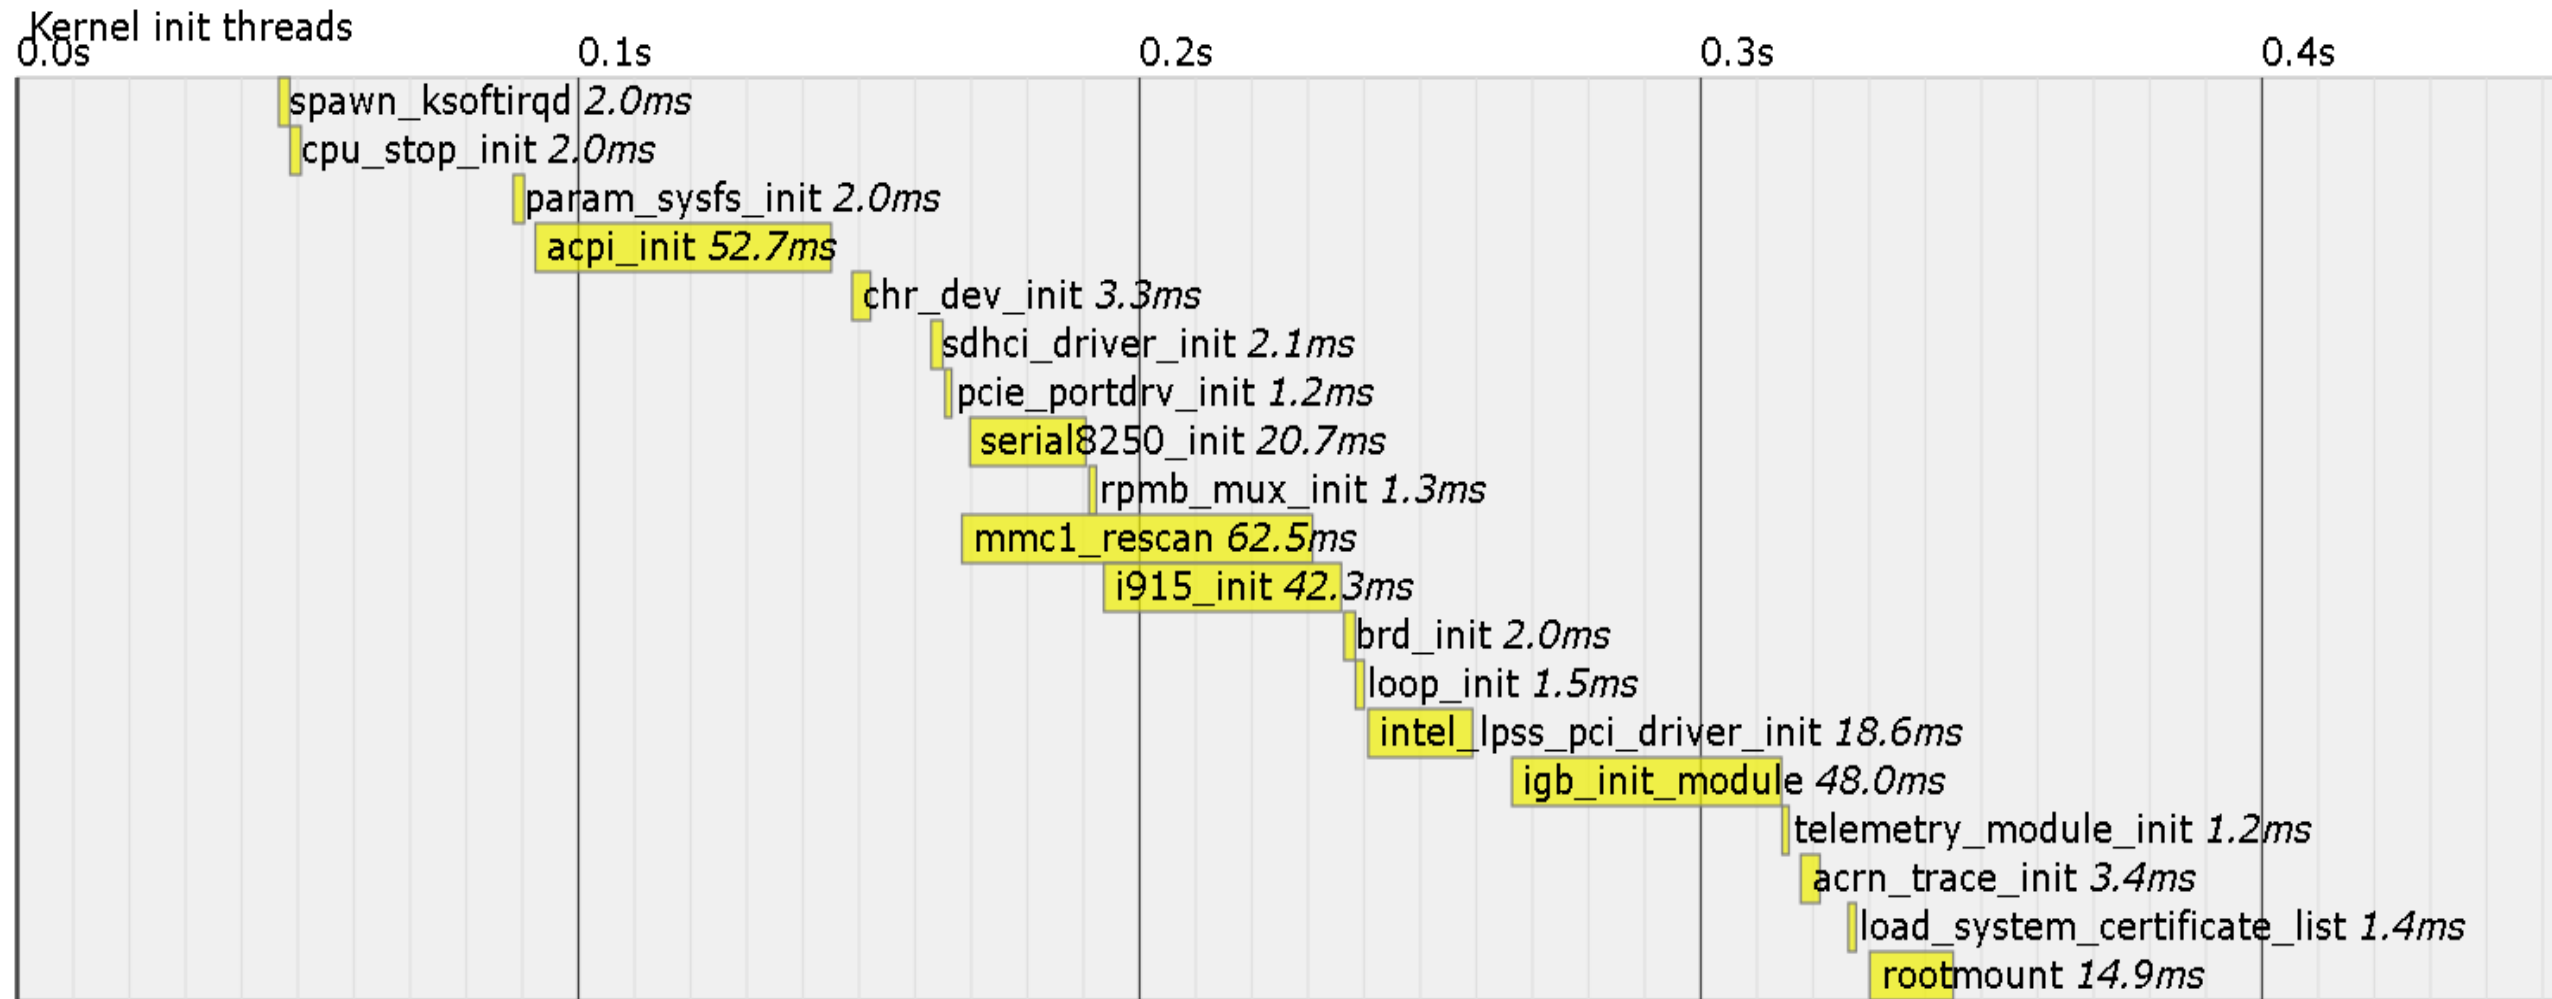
Kernel init threads

0.0s 0.1s 0.2s 0.3s 0.4s

spawn_ksoftirqd *2.0ms*
cpu_stop_init *2.0ms*
param_sysfs_init *2.0ms*
acpi_init *52.7ms*
chr_dev_init *3.3ms*
sdhci_driver_init *2.1ms*
pcie_portdrv_init *1.2ms*
serial8250_init *20.7ms*
rpmb_mux_init *1.3ms*
mmc1_rescan *62.5ms*
i915_init *42.3ms*
brd_init *2.0ms*
loop_init *1.5ms*
intel_lpss_pci_driver_init *18.6ms*
igb_init_module *48.0ms*
telemetry_module_init *1.2ms*
acrn_trace_init *3.4ms*
load_system_certificate_list *1.4ms*
rootmount *14.9ms*